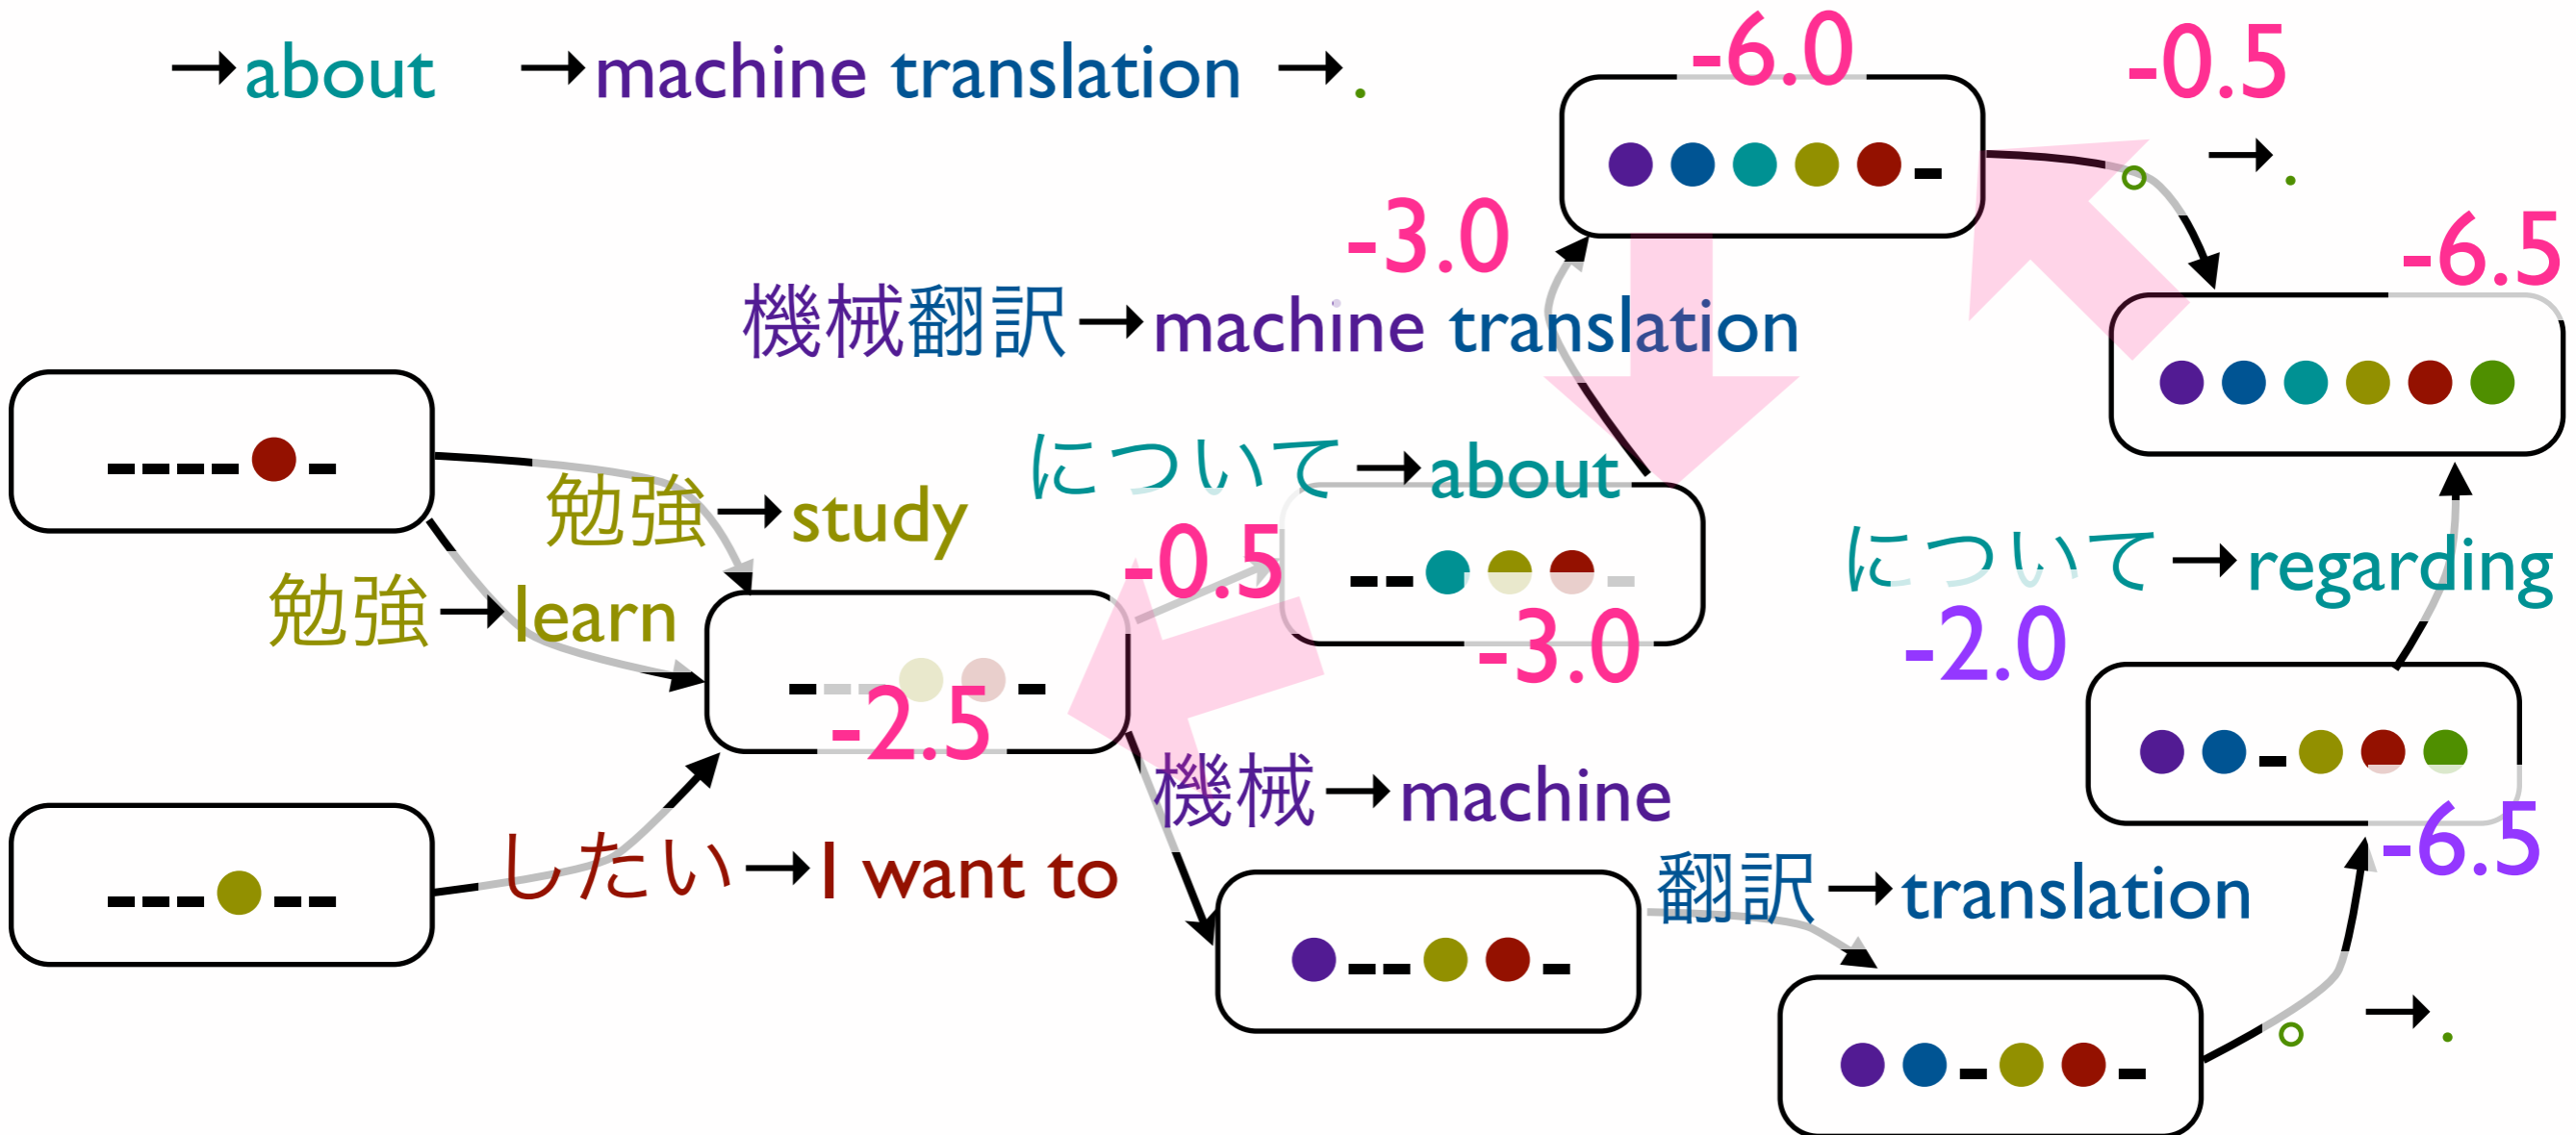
→about →machine translation →.

-6.0

-0.5

→.

-3.0

-6.5

機械翻訳→machine translation

についての→about

勉強→study

勉強→learn

-0.5

-3.0

-2.5

について→regarding

-2.0

機械→machine

したい→I want to

翻訳→translation

-6.5

→.